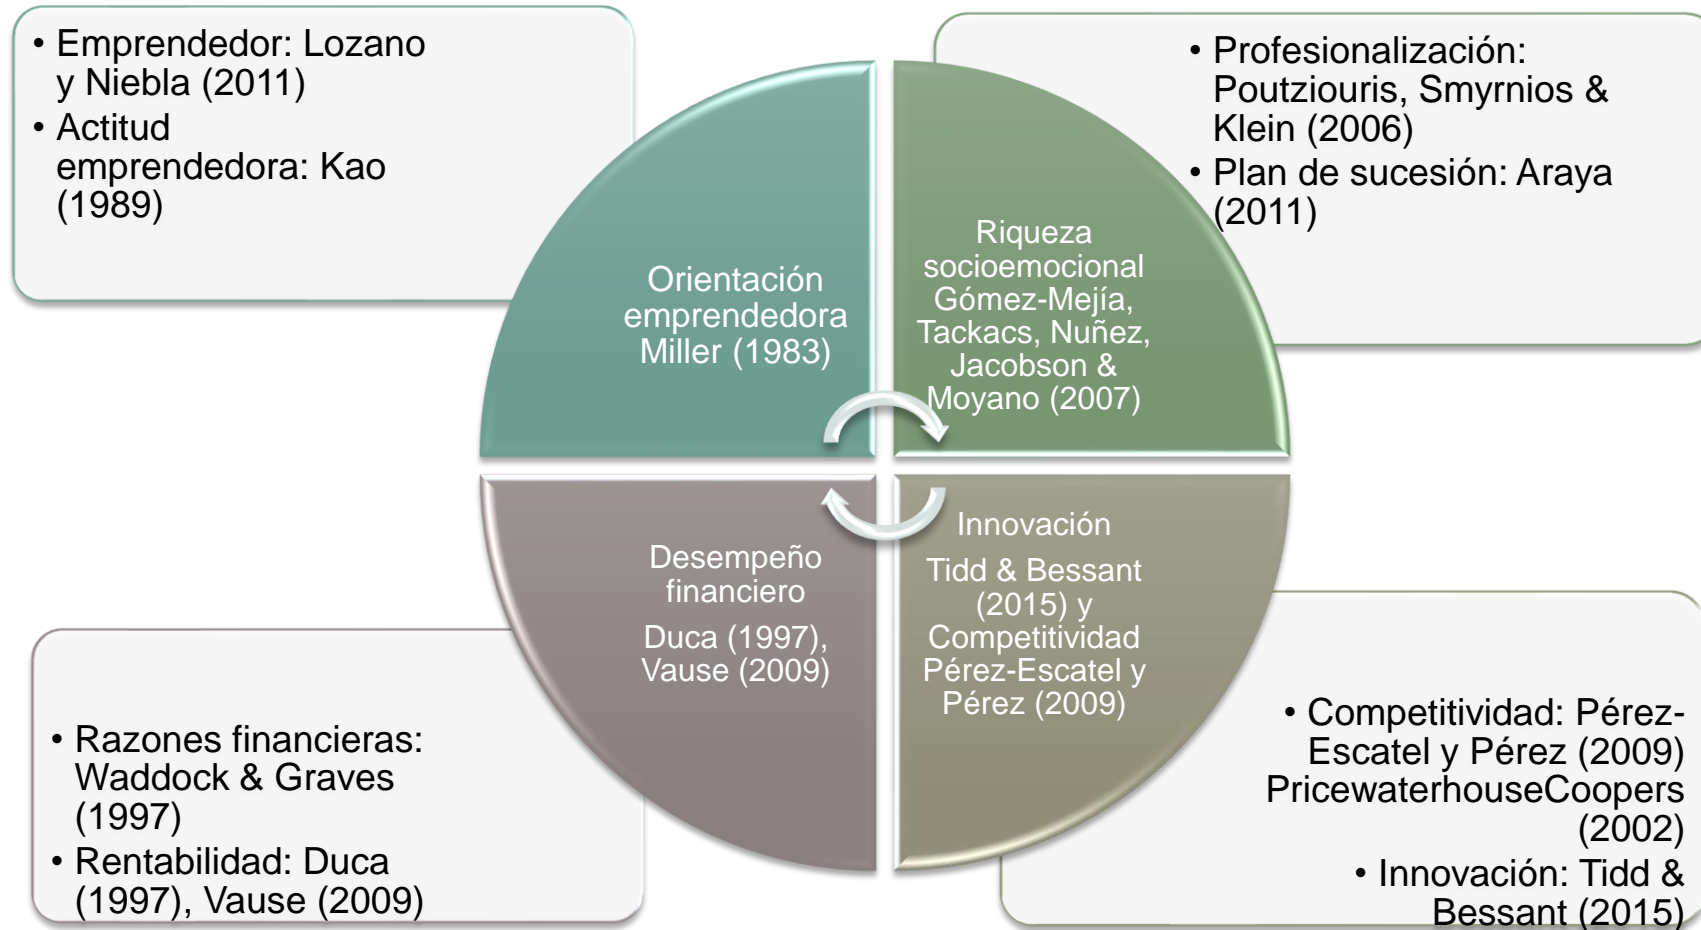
• Emprendedor: Lozano y Niebla (2011)
• Actitud emprendedora: Kao (1989)

• Profesionalización: Poutziouris, Smyrnios & Klein (2006)
• Plan de sucesión: Araya (2011)

Orientación emprendedora Miller (1983)

Riqueza socioemocional Gómez-Mejía, Tackacs, Nuñez, Jacobson & Moyano (2007)

Desempeño financiero

Duca (1997), Vause (2009)

Innovación

Tidd & Bessant (2015) y Competitividad Pérez-Escatel y Pérez (2009)

• Razones financieras: Waddock & Graves (1997)
• Rentabilidad: Duca (1997), Vause (2009)

• Competitividad: Pérez-Escatel y Pérez (2009) PricewaterhouseCoopers (2002)
• Innovación: Tidd & Bessant (2015)